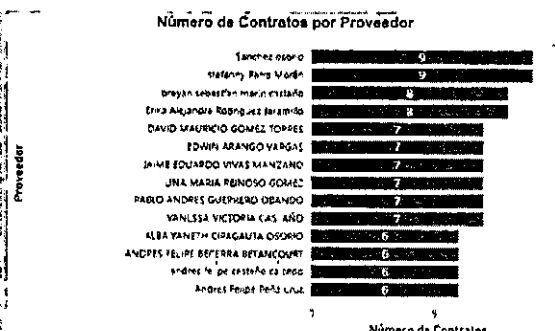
Número de Contratos por Proveedor

Proveedor

Sanchez osorio 9
stefanny Parra Morán 9
breyan sebastian marin castaño 8
Erika Alejandra Rodriguez Jaramillo 8
DAVID MAURICIO GOMEZ TORRES 7
EDWIN ARANGO VARGAS 7
JAIME EDUARDO VIVAS MANZANO 7
LINA MARIA REINOSO GOMEZ 7
PABLO ANDRES GUERRERO OBANDO 7
VANESSA VICTORIA CAS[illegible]AÑO 7
ALBA YANETH CIPAGAUTA OSORIO 6
ANDRES FELIPE BECERRA BETANCOURT 6
andres fe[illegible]pe casteño ca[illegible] 6
Andres Felipe Peña Cruz 6

? 5

Número de Contratos